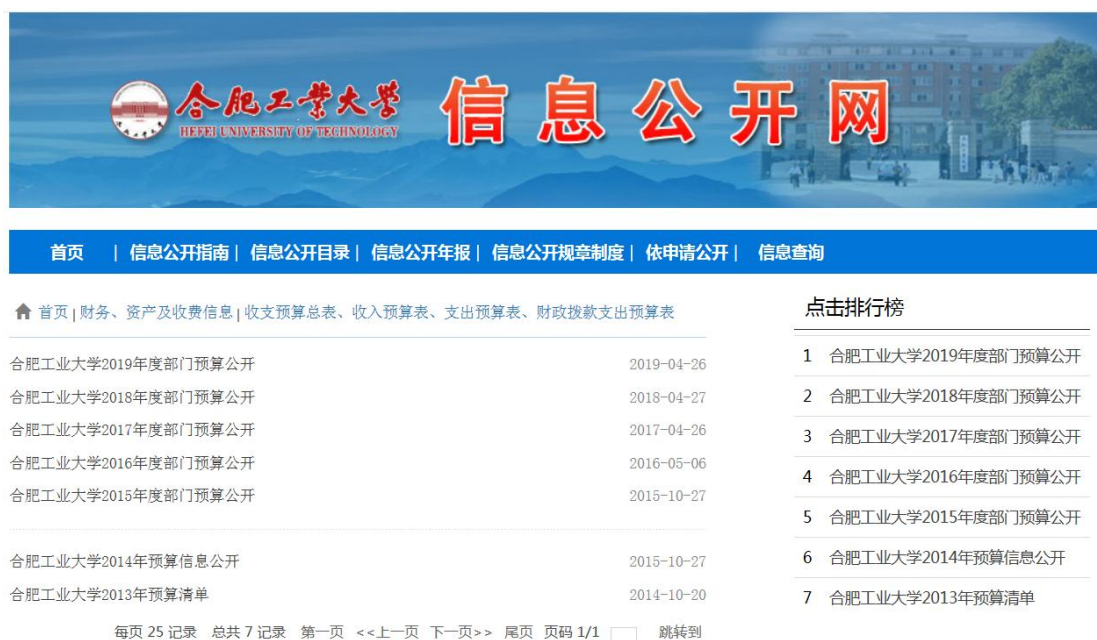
合肥工業大學
HEFEI UNIVERSITY OF TECHNOLOGY
信息公开网

首页 | 信息公开指南 | 信息公开目录 | 信息公开年报 | 信息公开规章制度 | 依申请公开 | 信息查询

首页 | 财务、资产及收费信息 | 收支预算总表、收入预算表、支出预算表、财政拨款支出预算表

合肥工业大学2019年度部门预算公开 2019-04-26
合肥工业大学2018年度部门预算公开 2018-04-27
合肥工业大学2017年度部门预算公开 2017-04-26
合肥工业大学2016年度部门预算公开 2016-05-06
合肥工业大学2015年度部门预算公开 2015-10-27

合肥工业大学2014年预算信息公开 2015-10-27
合肥工业大学2013年预算清单 2014-10-20

每页 25 记录 总共 7 记录 第一页 <<上一页 下一页>> 尾页 页码 1/1 跳转到

点击排行榜
1 合肥工业大学2019年度部门预算公开
2 合肥工业大学2018年度部门预算公开
3 合肥工业大学2017年度部门预算公开
4 合肥工业大学2016年度部门预算公开
5 合肥工业大学2015年度部门预算公开
6 合肥工业大学2014年预算信息公开
7 合肥工业大学2013年预算清单